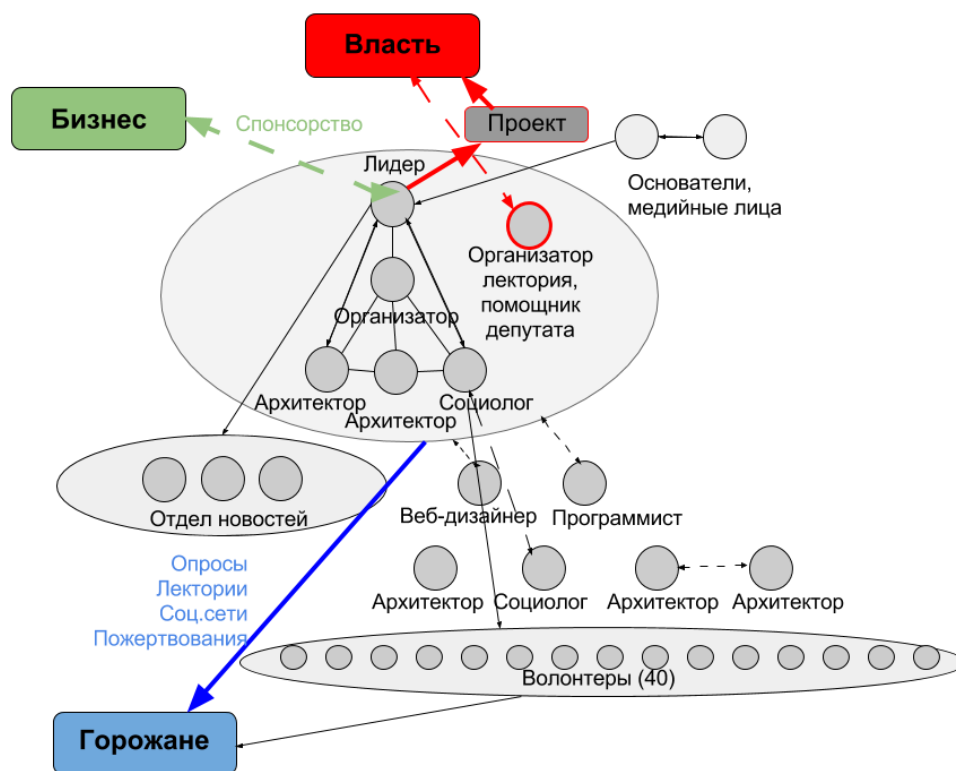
Власть

Бизнес

Спонсорство

Проект

Лидер

Основатели, медийные лица

Организатор лектория, помощник депутата

Организатор

Архитектор

Архитектор

Социолог

Отдел новостей

Веб-дизайнер

Программист

Опросы
Лектории
Соц.сети
Пожертвования

Архитектор

Социолог

Архитектор

Архитектор

Волонтеры (40)

Горожане